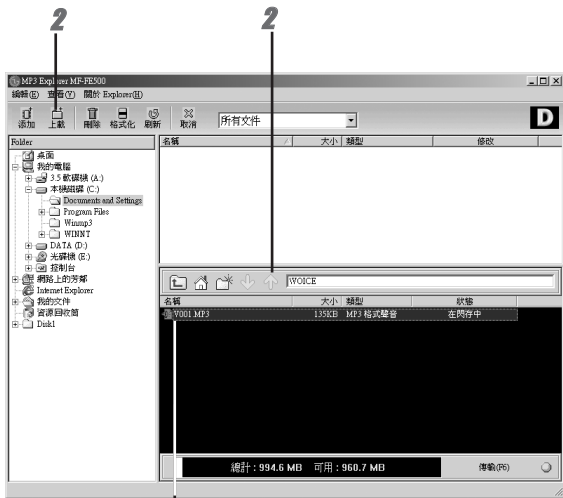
2

2

MP3 Explorer MF-FE500

編輯(E) 查看(V) 關於 Explorer(H)

添加 上載 刪除 格式化 刷新 取消 所有文件

D

Folder

名稱 大小 類型 修改

桌面
我的電腦
3.5 軟碟機 (A:)
本機磁碟 (C:)
Documents and Settings
Program Files
Winmp3
WINNT
DATA (D:)
光碟機 (E:)
控制台
網路上的芳鄰
Internet Explorer
我的文件
資源回收筒
Disk1

VOICE

名稱 大小 類型 狀態

V001.MP3 135KB MP3 格式聲音 在閃存中

總計 : 994.6 MB 可用 : 960.7 MB

傳輸(F6)